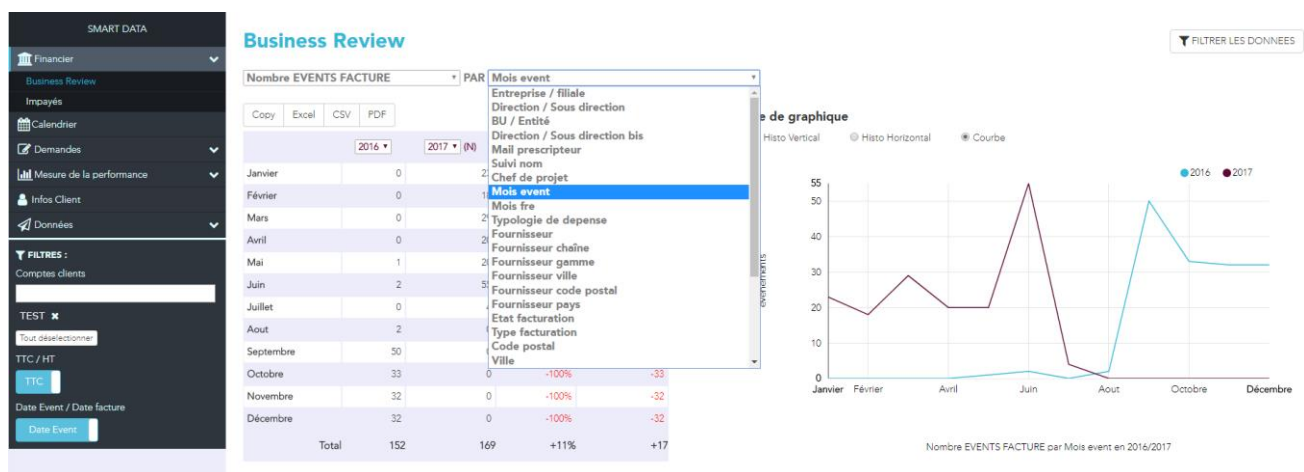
SMART DATA

Financier
Business Review
Impayés
Calendrier
Demandes
Mesure de la performance
Infos Client
Données

FILTRES :
Comptes clients
TEST ✖
Tout déselectionner
TTC / HT
TTC
Date Event / Date facture
Date Event

Business Review

FILTRER LES DONNEES

Nombre EVENTS FACTURE PAR Mois event

Entreprise / filiale
Direction / Sous direction
BU / Entité
Direction / Sous direction bis
Mail prescripteur
Suivi nom
Chef de projet
Mois event
Mois fre
Typologie de depense
Fournisseur
Fournisseur chaîne
Fournisseur gamme
Fournisseur ville
Fournisseur code postal
Fournisseur pays
Etat facturation
Type facturation
Code postal
Ville

Copy Excel CSV PDF

| | 2016 | 2017 (N) | | |
|---|---|---|---|---|
| Janvier | 0 | 2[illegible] | | |
| Février | 0 | 1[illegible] | | |
| Mars | 0 | 2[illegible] | | |
| Avril | 0 | 2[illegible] | | |
| Mai | 1 | 2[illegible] | | |
| Juin | 2 | 5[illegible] | | |
| Juillet | 0 | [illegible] | | |
| Aout | 2 | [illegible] | | |
| Septembre | 50 | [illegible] | | |
| Octobre | 33 | 0 | -100% | -33 |
| Novembre | 32 | 0 | -100% | -32 |
| Décembre | 32 | 0 | -100% | -32 |
| Total | 152 | 169 | +11% | +17 |

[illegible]e de graphique
Histo Vertical Histo Horizontal Courbe

2016 2017
55
50
40
30
20
10
0
événements
Janvier Février Avril Juin Aout Octobre Décembre

Nombre EVENTS FACTURE par Mois event en 2016/2017